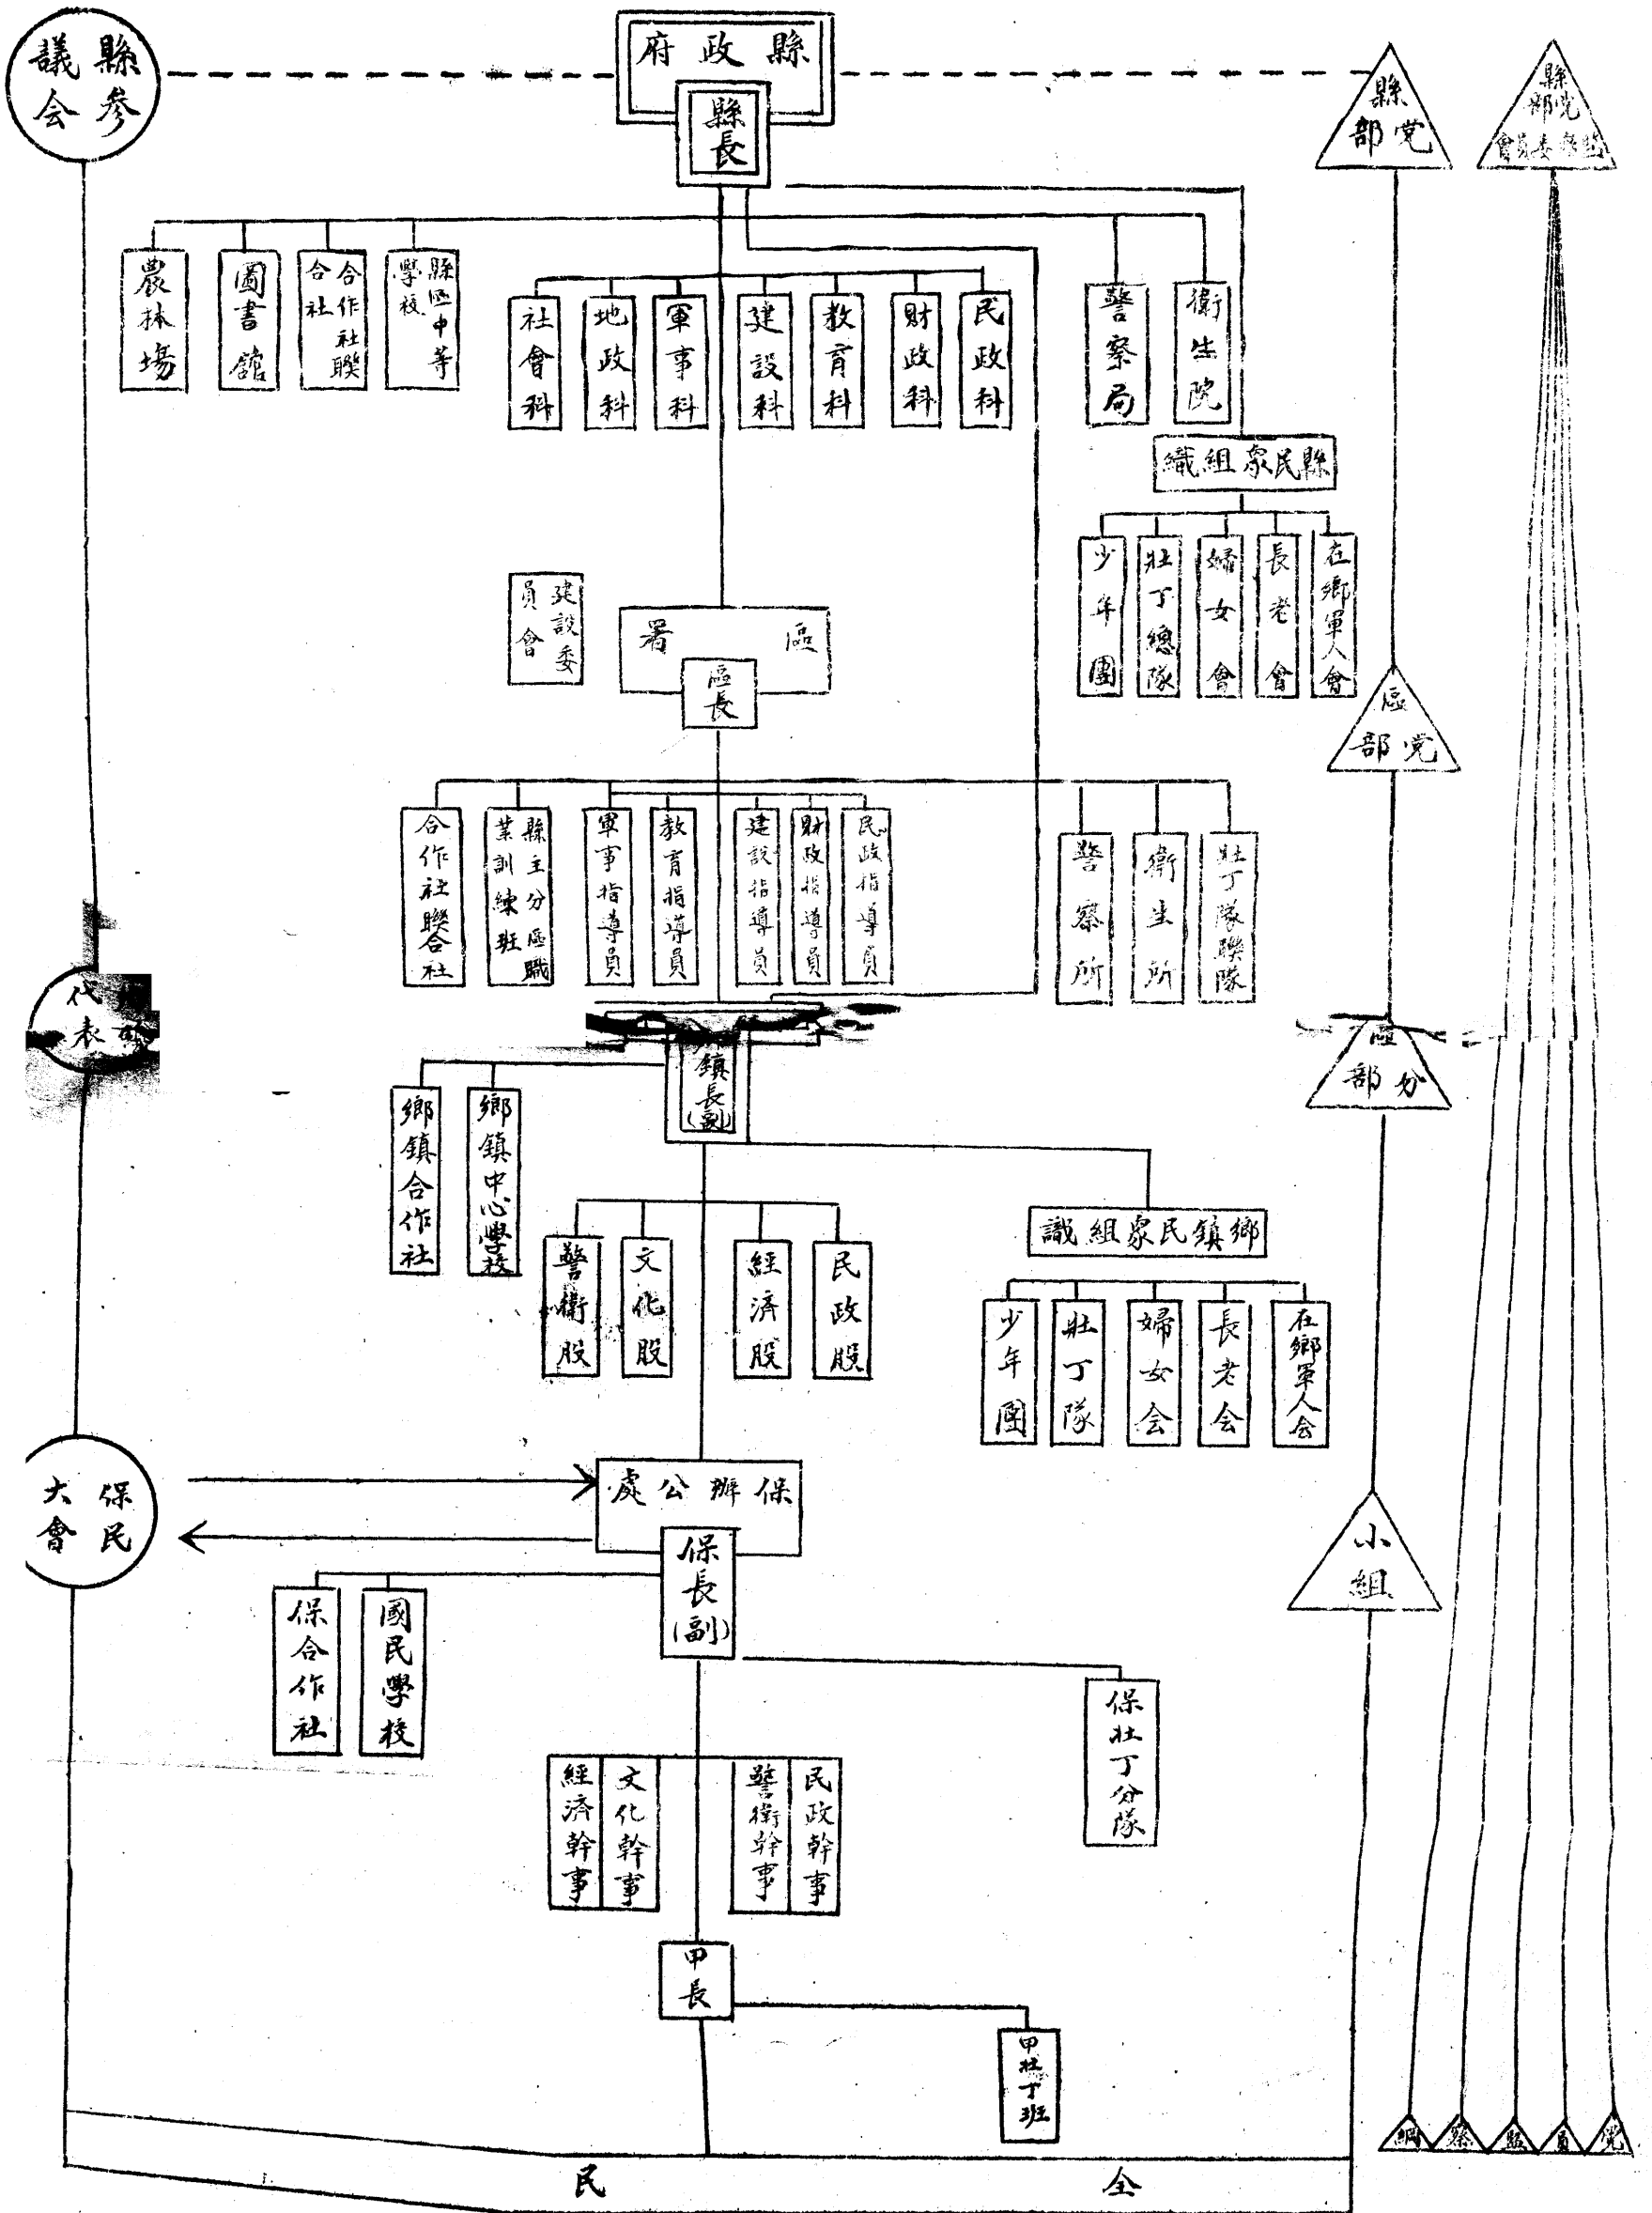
縣參議会

縣政府

縣長

縣党部

縣党部監察委員會

農林場

圖書舘

合作社聯合社

縣區中等學校

社會科

地政科

軍事科

建設科

教育科

財政科

民政科

警察局

衛生院

縣民衆組織

少年團

壯丁總隊

婦女會

長老會

在鄉軍人會

建設委員會

區署

區長

區党部

合作社聯合社

縣主分區職業訓練班

軍事指導員

教育指導員

建設指導員

財政指導員

民政指導員

警察所

衛生所

壯丁隊聯隊

代表

鎮長(副)

區分部

鄉鎮合作社

鄉鎮中心學校

警衛股

文化股

經濟股

民政股

鄉鎮民衆組織

少年團

壯丁隊

婦女会

長老会

在鄉軍人会

保民大會

保辦公處

保長(副)

小組

保合作社

國民學校

保壯丁分隊

經濟幹事

文化幹事

警衛幹事

民政幹事

甲長

甲壯丁班

綱

絡

監

員

党

民

全